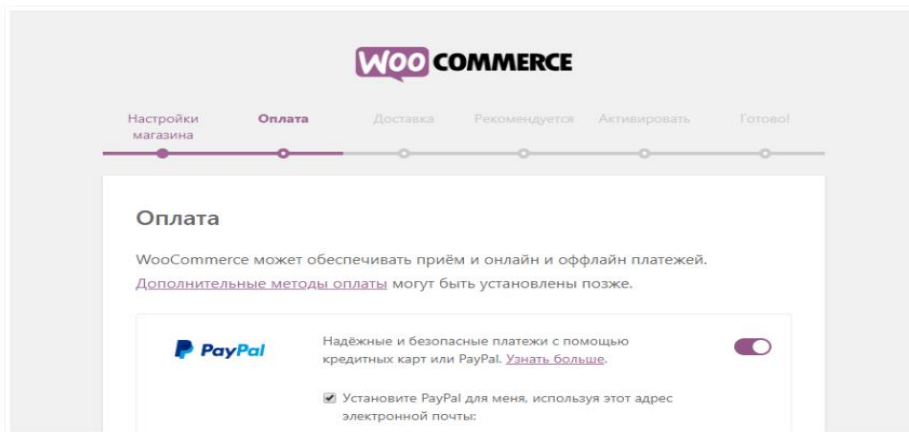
WOO COMMERCE

Настройки магазина
Оплата
Доставка
Рекомендуется
Активировать
Готово!

Оплата

WooCommerce может обеспечивать приём и онлайн и оффлайн платежей. Дополнительные методы оплаты могут быть установлены позже.

PayPal

Надёжные и безопасные платежи с помощью кредитных карт или PayPal. Узнать больше.

Установите PayPal для меня, используя этот адрес электронной почты: